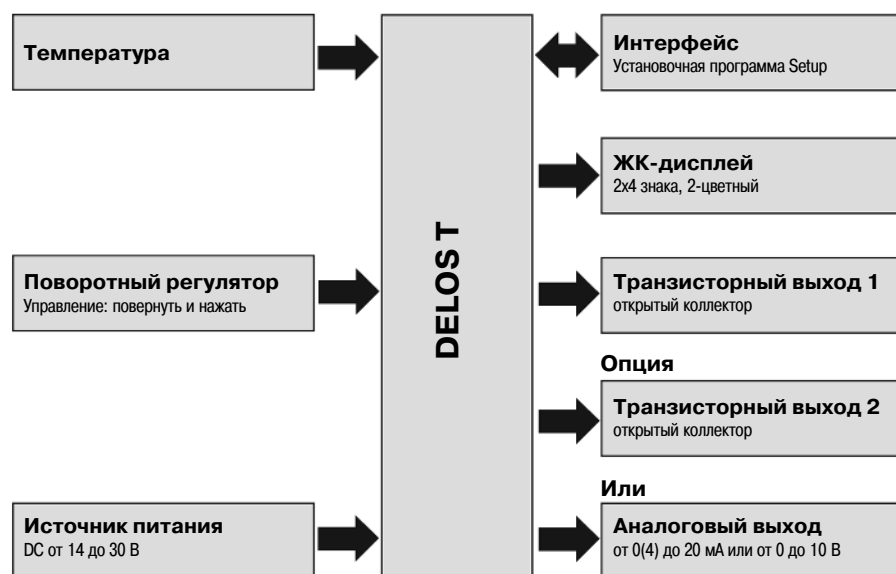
Температура

Поворотный регулятор
Управление: повернуть и нажать

Источник питания
DC от 14 до 30 В

DELOS T

Интерфейс
Установочная программа Setup

ЖК-дисплей
2x4 знака, 2-цветный

Транзисторный выход 1
открытый коллектор

Опция

Транзисторный выход 2
открытый коллектор

Или

Аналоговый выход
от 0(4) до 20 мА или от 0 до 10 В